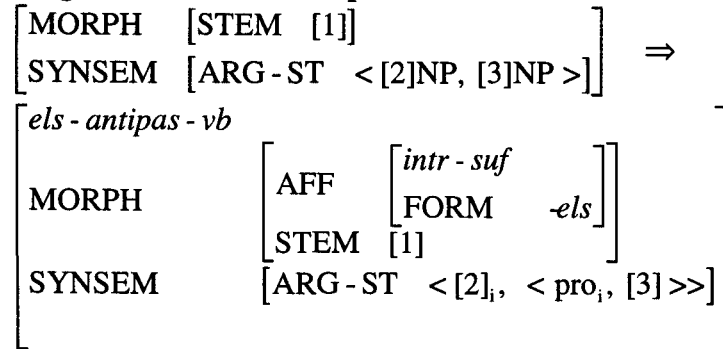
$\begin{bmatrix} \text{MORPH} & [\text{STEM } [1]] \\ \text{SYNSEM} & [\text{ARG-ST } <[2]\text{NP}, [3]\text{NP}>] \end{bmatrix} \Rightarrow$

$\begin{bmatrix} \textit{els-antipas-vb} & \\ \text{MORPH} & \begin{bmatrix} \text{AFF} & \begin{bmatrix} \textit{intr-suf} \\ \text{FORM} \quad \textit{-els} \end{bmatrix} \\ \text{STEM} & [1] \end{bmatrix} \\ \text{SYNSEM} & [\text{ARG-ST } <[2]_i, <\text{pro}_i, [3]>>] \end{bmatrix}$